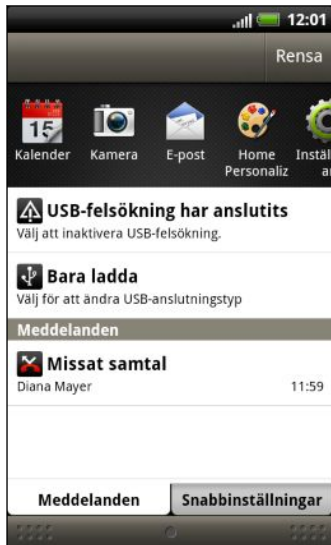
12:01

Rensa

15

Kalender Kamera E-post Home Personaliz Instäl an

USB-felsökning har anslutits
Välj att inaktivera USB-felsökning.

Bara ladda
Välj för att ändra USB-anslutningstyp

Meddelanden

Missat samtal
Diana Mayer 11:59

Meddelanden Snabbinställningar